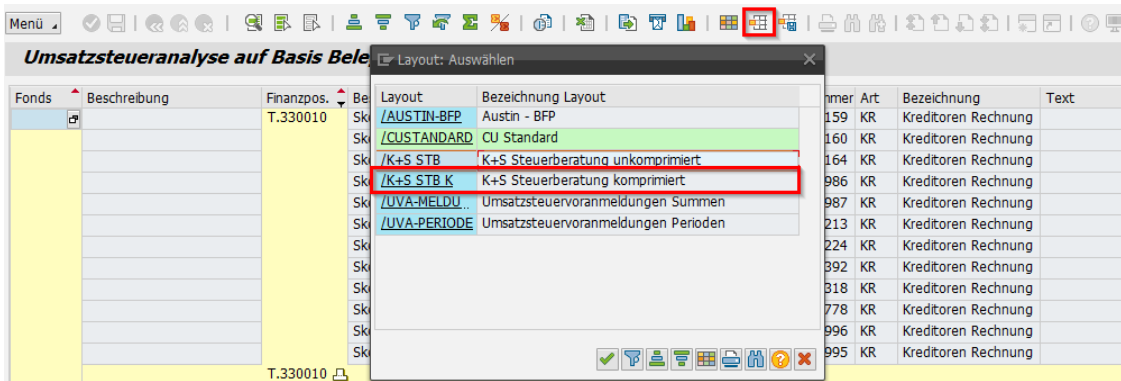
Menü

Umsatzsteueranalyse auf Basis Bele

Layout: Auswählen

| Layout | Bezeichnung Layout |
|---|---|
| /AUSTIN-BFP | Austin - BFP |
| /CUSTANDARD | CU Standard |
| /K+S STB | K+S Steuerberatung unkomprimiert |
| /K+S STB K | K+S Steuerberatung komprimiert |
| /UVA-MELDU | Umsatzsteuervoranmeldungen Summen |
| /UVA-PERIODE | Umsatzsteuervoranmeldungen Perioden |

| Fonds | Beschreibung | Finanzpos. | Be | mmer | Art | Bezeichnung | Text |
|---|---|---|---|---|---|---|---|
| | | T.330010 | Sk | 159 | KR | Kreditoren Rechnung | |
| | | | Sk | 160 | KR | Kreditoren Rechnung | |
| | | | Sk | 164 | KR | Kreditoren Rechnung | |
| | | | Sk | 986 | KR | Kreditoren Rechnung | |
| | | | Sk | 987 | KR | Kreditoren Rechnung | |
| | | | Sk | 213 | KR | Kreditoren Rechnung | |
| | | | Sk | 224 | KR | Kreditoren Rechnung | |
| | | | Sk | 392 | KR | Kreditoren Rechnung | |
| | | | Sk | 318 | KR | Kreditoren Rechnung | |
| | | | Sk | 778 | KR | Kreditoren Rechnung | |
| | | | Sk | 996 | KR | Kreditoren Rechnung | |
| | | | Sk | 995 | KR | Kreditoren Rechnung | |
| | | T.330010 | | | | | |